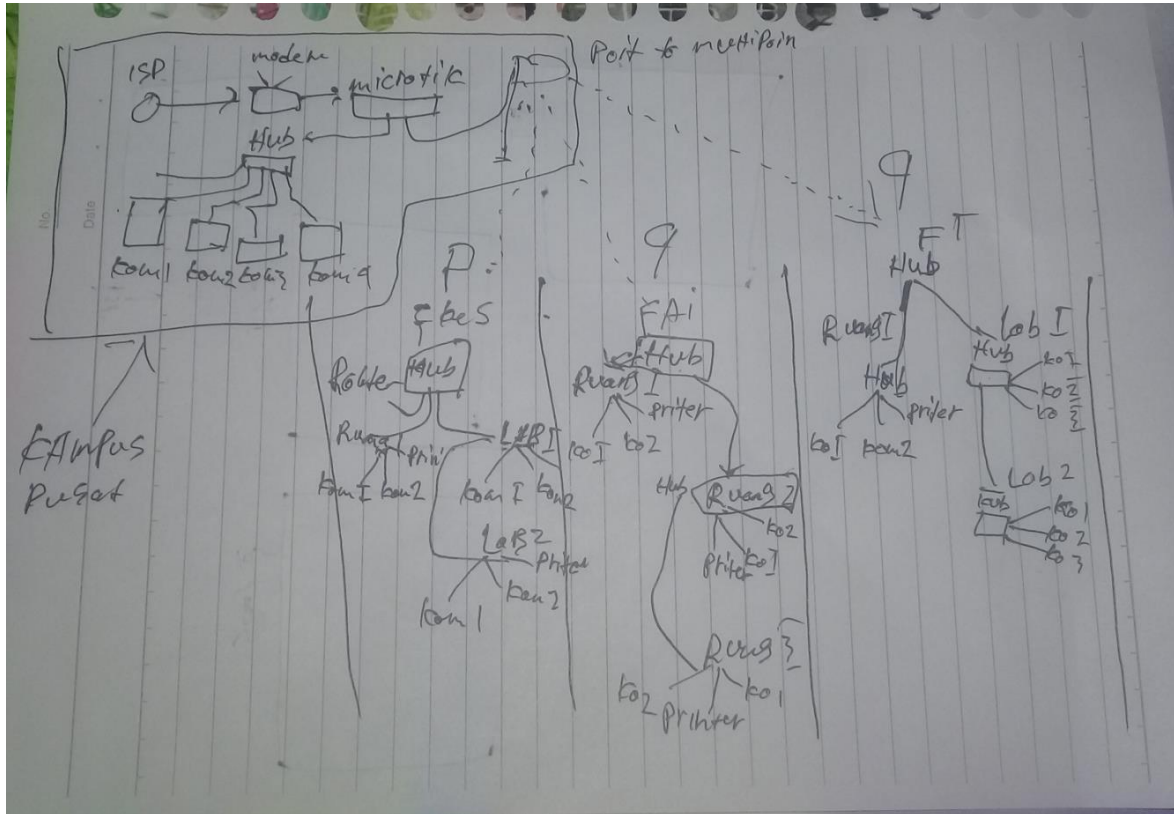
No
Date

Point to multipoin

ISP
modem
microtik
Hub
kom1 kom2 kom3 kom4

CAmpus
Pusat

P
FkeS
Robter Hub
Ruang printer
Kom I kom2
LABI
kom I kom2
LaB2
Priter
kom 1
kom2

9
FAi
Hub
Ruang I
priter
ko I ko2
Hub Ruang 2
ko2
Priter ko1
Ruang 3
ko2 Printer ko1

9
FT
Hub
Ruang I
Hub
priter
ko I kom2
Lab I
Hub
ko 1
ko 2
ko 3
Lab 2
Hub
ko1
ko 2
ko 3